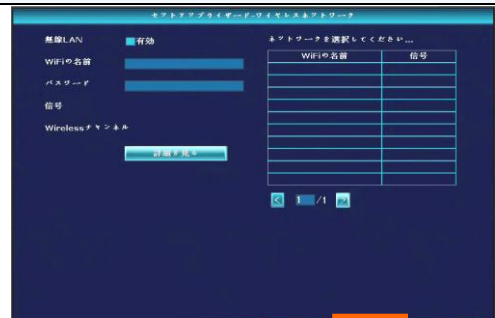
セットアップウィザード-ワイヤレスネットワーク

無線LAN
有効

WiFiの名前

パスワード

信号

Wirelessチャンネル

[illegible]

ネットワークを選択してください...

| WiFiの名前 | 信号 |
|---|---|
| | |
| | |
| | |
| | |
| | |
| | |
| | |
| | |
| | |
| | |

1 /1